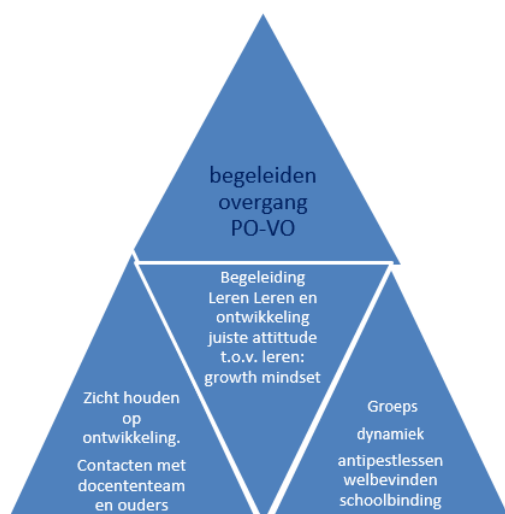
begeleiden overgang PO-VO

Begeleiding Leren Leren en ontwikkeling juiste attitude t.o.v. leren: growth mindset

Zicht houden op ontwikkeling.

Contacten met docententeam en ouders

Groeps dynamiek

antipestlessen welbevinden schoolbinding